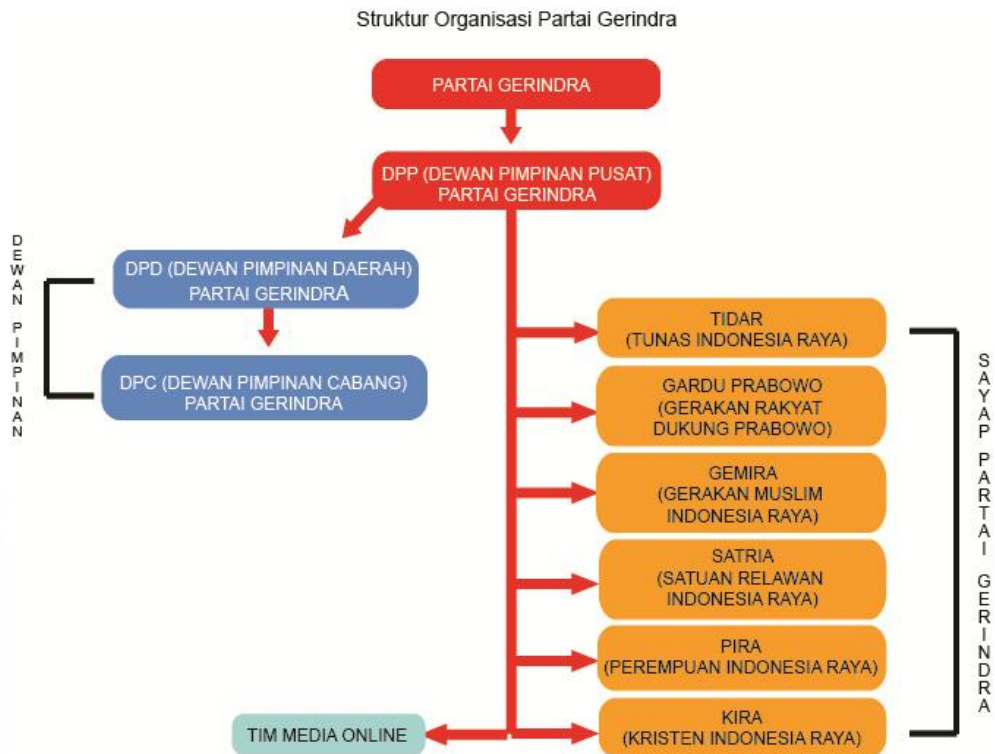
Struktur Organisasi Partai Gerindra

PARTAI GERINDRA

DPP (DEWAN PIMPINAN PUSAT) PARTAI GERINDRA

DEWAN PIMPINAN

DPD (DEWAN PIMPINAN DAERAH) PARTAI GERINDRA

DPC (DEWAN PIMPINAN CABANG) PARTAI GERINDRA

TIDAR (TUNAS INDONESIA RAYA)

GARDU PRABOWO (GERAKAN RAKYAT DUKUNG PRABOWO)

GEMIRA (GERAKAN MUSLIM INDONESIA RAYA)

SATRIA (SATUAN RELAWAN INDONESIA RAYA)

PIRA (PEREMPUAN INDONESIA RAYA)

KIRA (KRISTEN INDONESIA RAYA)

SAYAP PARTAI GERINDRA

TIM MEDIA ONLINE